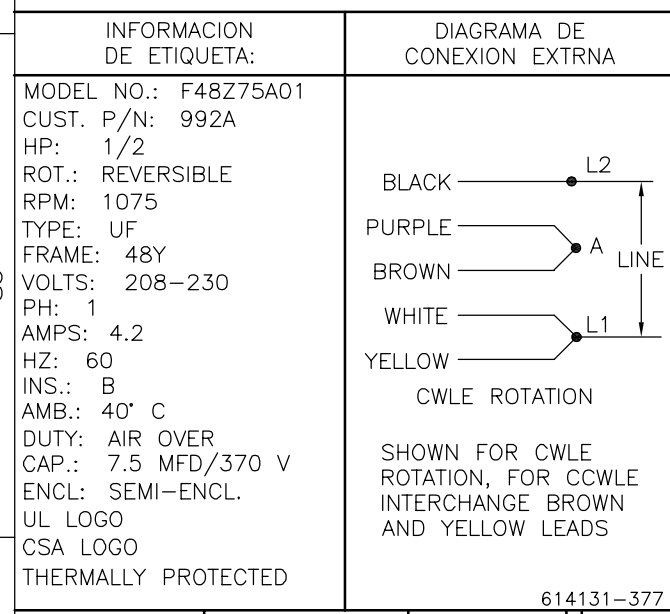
| INFORMACION DE ETIQUETA: | DIAGRAMA DE CONEXION EXTRNA |
|---|---|
| MODEL NO.: F48Z75A01<br>CUST. P/N: 992A<br>HP: 1/2<br>ROT.: REVERSIBLE<br>RPM: 1075<br>TYPE: UF<br>FRAME: 48Y<br>VOLTS: 208–230<br>PH: 1<br>AMPS: 4.2<br>HZ: 60<br>INS.: B<br>AMB.: 40° C<br>DUTY: AIR OVER<br>CAP.: 7.5 MFD/370 V<br>ENCL: SEMI–ENCL.<br>UL LOGO<br>CSA LOGO<br>THERMALLY PROTECTED | BLACK L2<br>PURPLE A LINE<br>BROWN<br>WHITE L1<br>YELLOW<br>CWLE ROTATION<br>SHOWN FOR CWLE ROTATION, FOR CCWLE INTERCHANGE BROWN AND YELLOW LEADS<br>614131–377 |